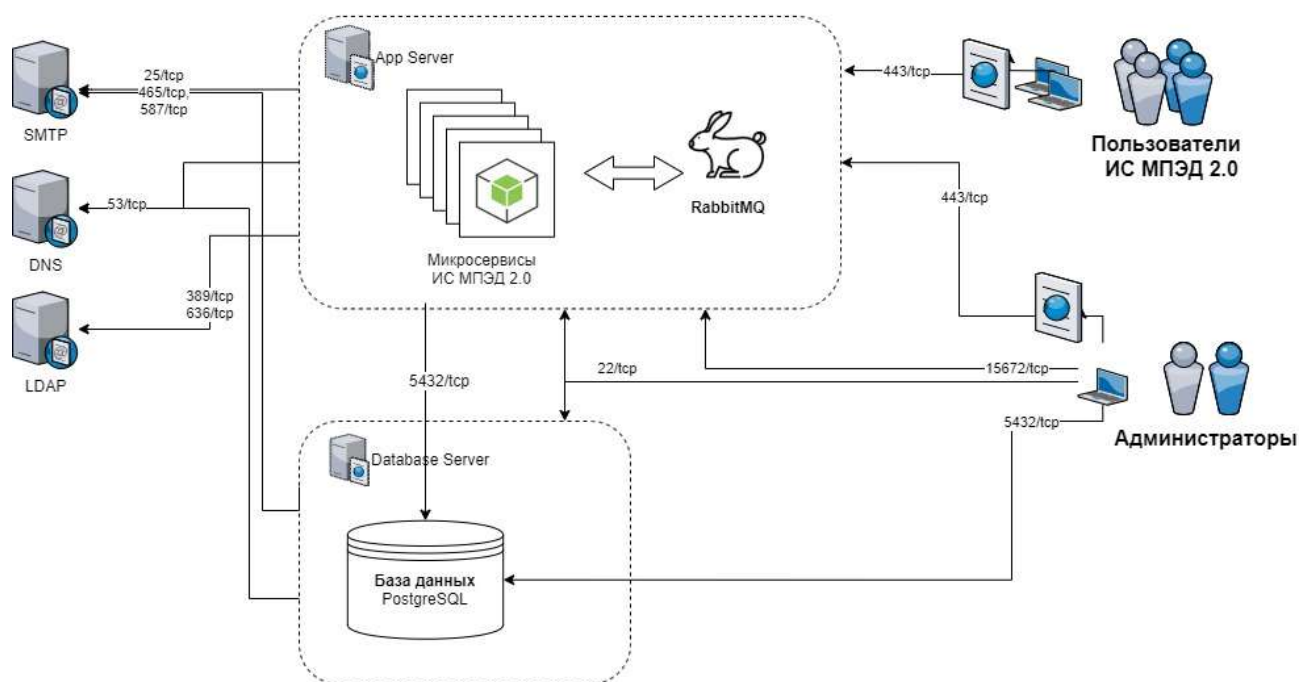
App Server

25/tcp
465/tcp,
587/tcp

SMTP

53/tcp

DNS

389/tcp
636/tcp

LDAP

Микросервисы
ИС МПЭД 2.0

RabbitMQ

443/tcp

Пользователи
ИС МПЭД 2.0

443/tcp

5432/tcp

22/tcp

15672/tcp

5432/tcp

Администраторы

Database Server

База данных
PostgreSQL